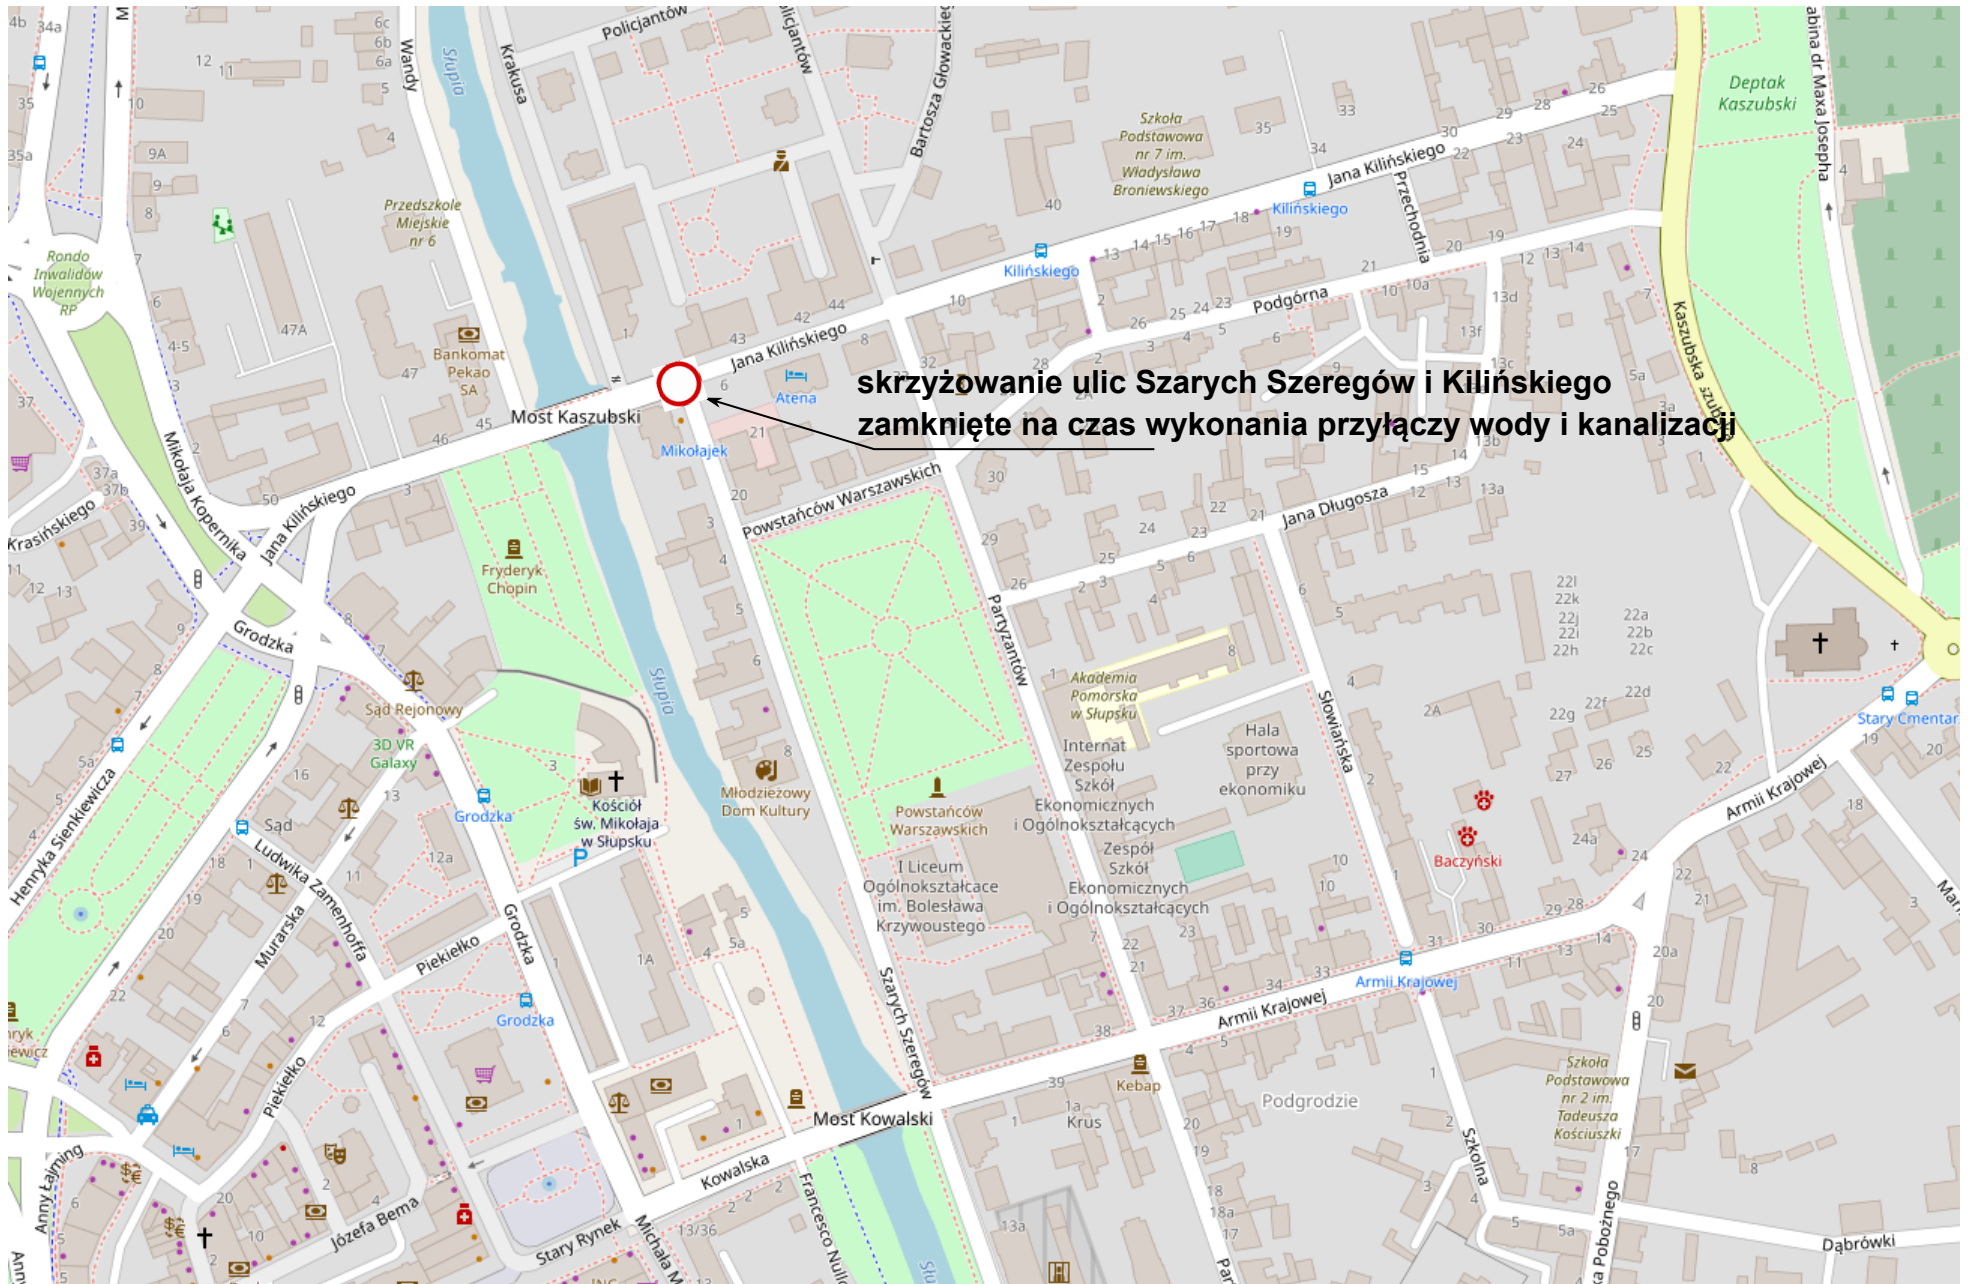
skrzyżowanie ulic Szarych Szeregów i Kilińskiego zamknięte na czas wykonania przyłączy wody i kanalizacji

Policjantów
Wandy
Słupia
Krakusa
Bartosza Głowackiego
Szkoła Podstawowa nr 7 im. Władysława Broniewskiego
Deptak Kaszubski
Jana Kilińskiego
Kilińskiego
Kilińskiego
Przechodnia
Przedszkole Miejskie nr 6
Rondo Inwalidów Wojennych RP
Bankomat Pekao SA
Podgórna
Atena
Most Kaszubski
Mikołajek
Kaszubska
Mikołaja Kopernika
Krasińskiego
Jana Kilińskiego
Powstańców Warszawskich
Jana Długosza
Fryderyk Chopin
Grodzka
Sąd Rejonowy
3D VR Galaxy
Akademia Pomorska w Słupsku
Hala sportowa przy ekonomiku
Internat Zespołu Szkół Ekonomicznych i Ogólnokształcących
Zespół Szkół Ekonomicznych i Ogólnokształcących
Partyzantów
Słowiańska
Kościół św. Mikołaja w Słupsku
Młodzieżowy Dom Kultury
Powstańców Warszawskich
I Liceum Ogólnokształcące im. Bolesława Krzywoustego
Baczyński
Stary Cmentarz
Armii Krajowej
Grodzka
Henryka Sienkiewicza
Sąd
Ludwika Zamenhofa
Murarska
Piekiełko
Grodzka
Grodzka
Szarych Szeregów
Armii Krajowej
Armii Krajowej
Kebap
Krus
Podgrodzie
Szkoła Podstawowa nr 2 im. Tadeusza Kościuszki
Szkolna
Most Kowalski
Kowalska
Piekiełko
Józefa Bema
Stary Rynek
Anny Łajming
Francesco Nullo
Michała
Dąbrówki
Pobożnego